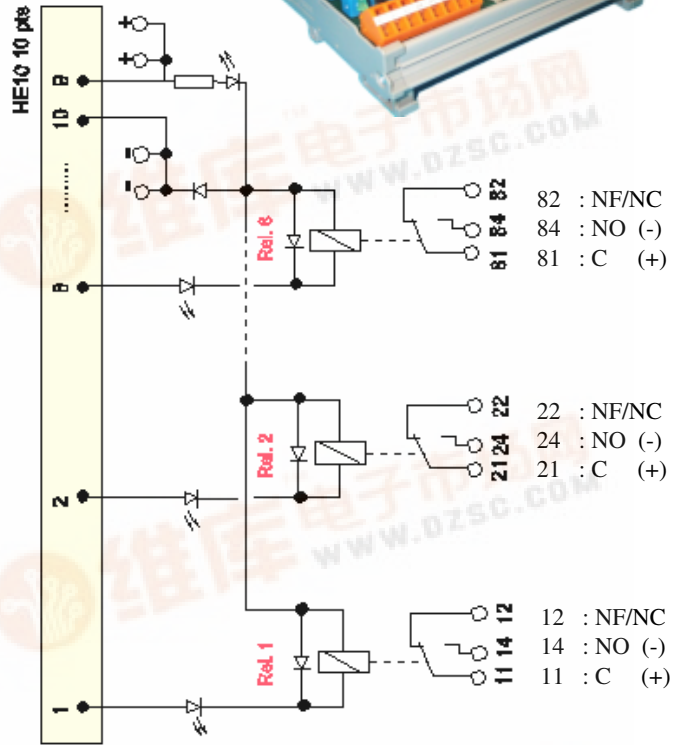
HE10 10 pts

9

10

........

8

2

1

+

+

-

-

Rel. 8

Rel. 2

Rel. 1

82

84

81

22

24

21

12

14

11

82 : NF/NC
84 : NO (-)
81 : C (+)

22 : NF/NC
24 : NO (-)
21 : C (+)

12 : NF/NC
14 : NO (-)
11 : C (+)

www.dzsc.com

维库电子市场网